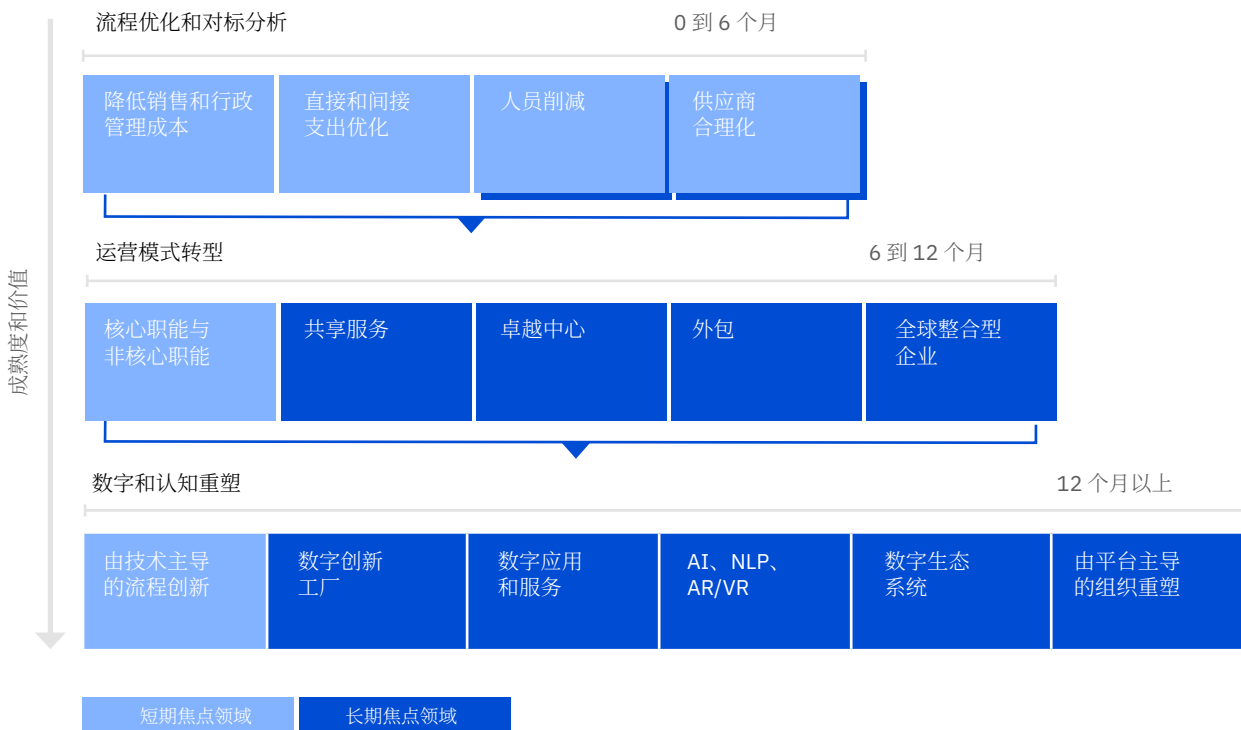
成熟度和价值

流程优化和对标分析

0 到 6 个月

降低销售和行政管理成本

直接和间接支出优化

人员削减

供应商合理化

运营模式转型

6 到 12 个月

核心职能与非核心职能

共享服务

卓越中心

外包

全球整合型企业

数字和认知重塑

12 个月以上

由技术主导的流程创新

数字创新工厂

数字应用和服务

AI、NLP、AR/VR

数字生态系统

由平台主导的组织重塑

短期焦点领域

长期焦点领域